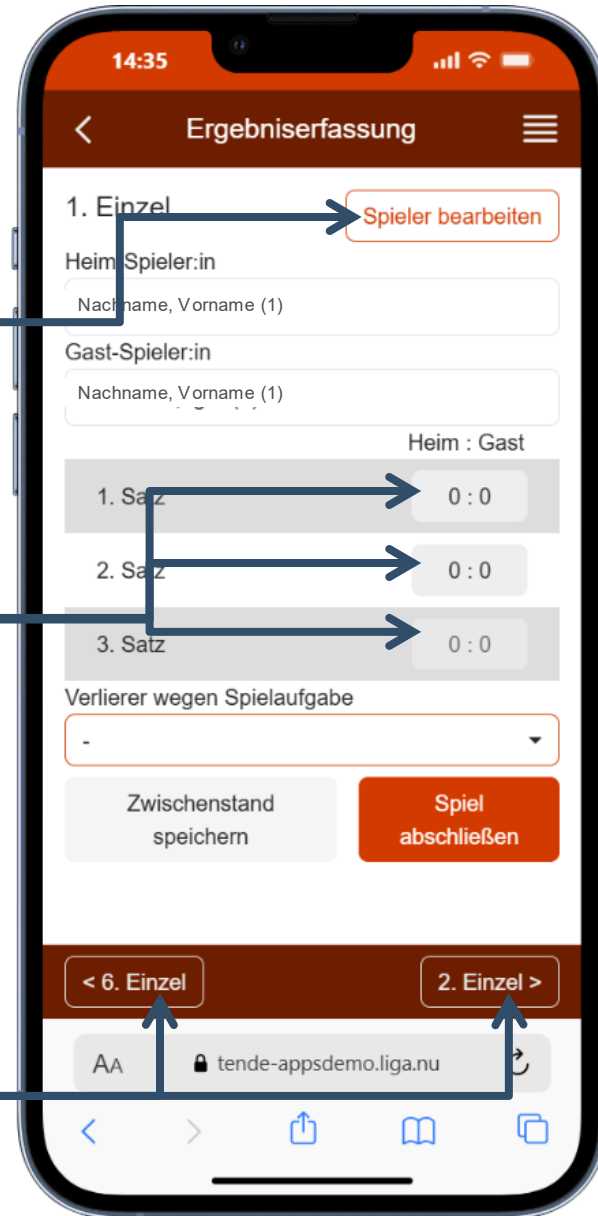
14:35

Ergebniserfassung

1. Einzel

Spieler bearbeiten

Heim-Spieler:in

Nachname, Vorname (1)

Gast-Spieler:in

Nachname, Vorname (1)

Heim : Gast

1. Satz 0 : 0

2. Satz 0 : 0

3. Satz 0 : 0

Verlierer wegen Spielaufgabe

-

Zwischenstand speichern

Spiel abschließen

< 6. Einzel

2. Einzel >

AA tende-appsdemo.liga.nu